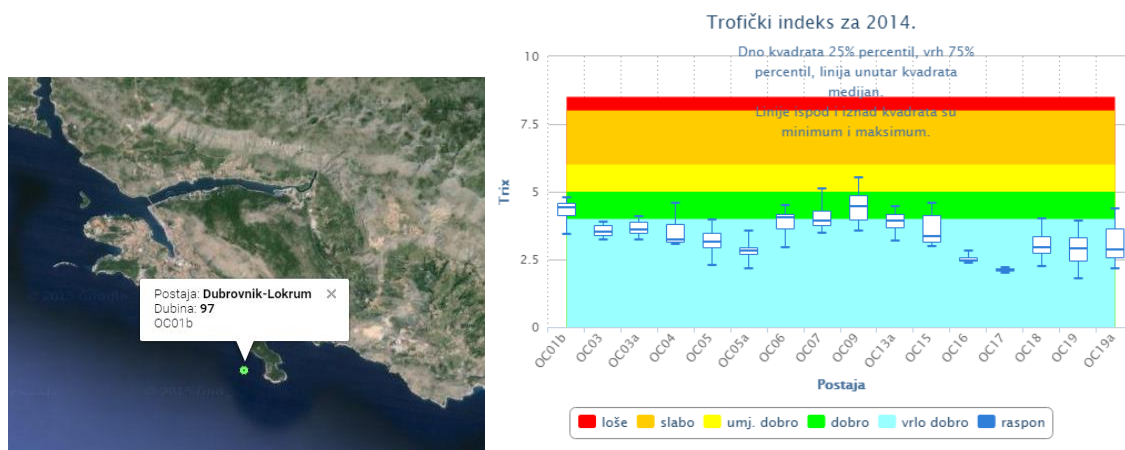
© 2015 Google

Postaja: **Dubrovnik-Lokrum** ×
Dubina: **97**
OC01b

© 2015 Goo

Trofički indeks za 2014.

Dno kvadrata 25% percentil, vrh 75% percentil, linija unutar kvadrata medijan.
Linije ispod i iznad kvadrata su minimum i maksimum.

Trix

10
7.5
5
2.5
0

OC01b OC03 OC03a OC04 OC05 OC05a OC06 OC07 OC09 OC13a OC15 OC16 OC17 OC18 OC19 OC19a

Postaja

loše slabo umj. dobro dobro vrlo dobro raspon